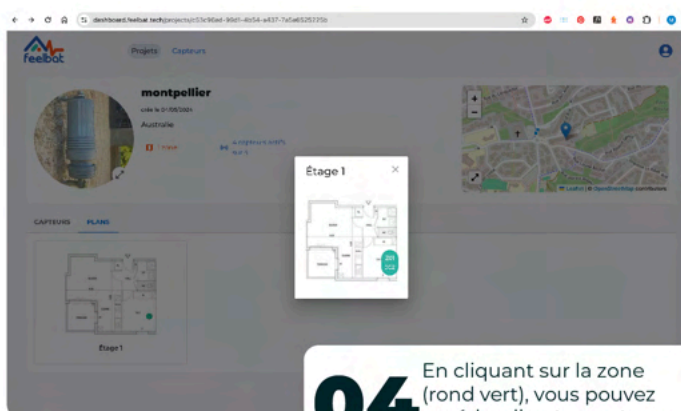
dashboard.feelbat.tech/projects/c03c98ed-90d1-4b54-a437-7a5a6525235b

feelbat

Projets Capteurs

montpellier

créé le 01/05/2021

Australie

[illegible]

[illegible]

+

−

Leaflet | © OpenStreetMap contributors

CAPTEURS PLANS

Étage 1

Étage 1

×

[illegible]

04

En cliquant sur la zone (rond vert), vous pouvez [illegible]